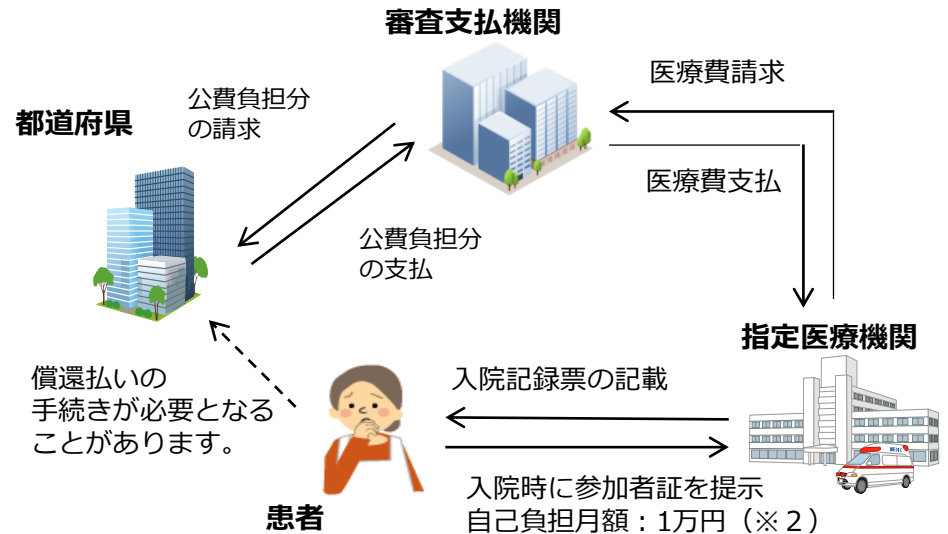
審査支払機関

都道府県

公費負担分
の請求

公費負担分
の支払

医療費請求

医療費支払

指定医療機関

償還払いの
手続きが必要となる
ことがあります。

入院記録票の記載

入院時に参加者証を提示
自己負担月額：1万円（※２）

患者